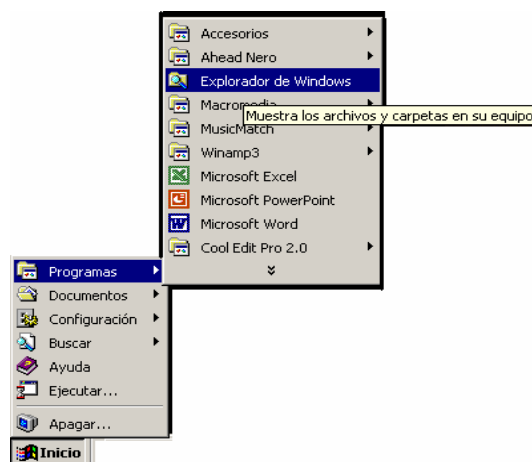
Accesorios
Ahead Nero
Explorador de Windows
Macromedia
Muestra los archivos y carpetas en su equipo
MusicMatch
Winamp3
Microsoft Excel
Microsoft PowerPoint
Microsoft Word
Cool Edit Pro 2.0

Programas
Documentos
Configuración
Buscar
Ayuda
Ejecutar...
Apagar...
Inicio